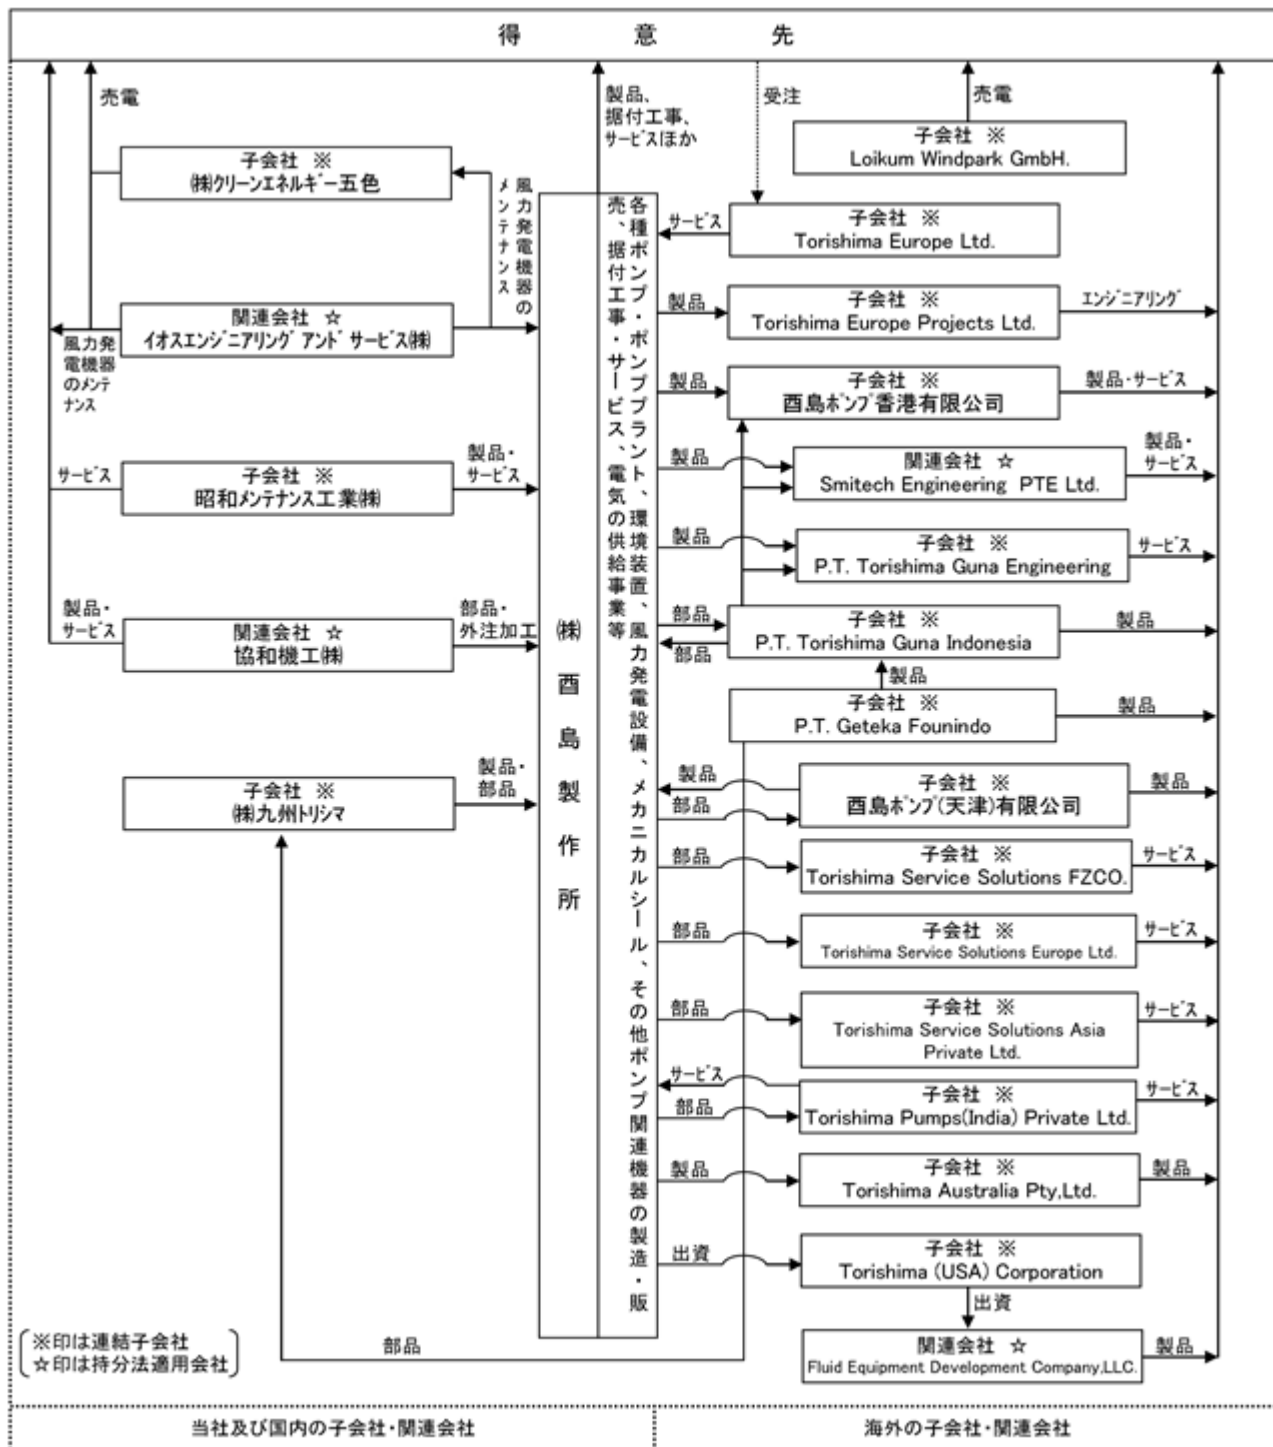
得　意　先

売電

製品、
据付工事、
サービスほか

受注

売電

子会社 ※
㈱クリーンエネルギー五色

風力発電機器のメンテナンス

子会社 ※
Loikum Windpark GmbH.

各種ポンプ・ポンププラント、環境装置、風力発電設備、メカニカルシール、その他ポンプ関連機器の製造・販売、据付工事・サービス、電気の供給事業等

サービス

子会社 ※
Torishima Europe Ltd.

関連会社 ☆
イオスエンジニアリング アンド サービス㈱

製品

子会社 ※
Torishima Europe Projects Ltd.

エンジニアリング

風力発電機器のメンテナンス

製品

子会社 ※
酉島ポンプ香港有限公司

製品・サービス

サービス

子会社 ※
昭和メンテナンス工業㈱

製品・サービス

製品

関連会社 ☆
Smitech Engineering PTE Ltd.

製品・サービス

製品

子会社 ※
P.T. Torishima Guna Engineering

サービス

製品・サービス

関連会社 ☆
協和機工㈱

部品・外注加工

㈱酉島製作所

部品

部品

子会社 ※
P.T. Torishima Guna Indonesia

製品

製品

子会社 ※
P.T. Geteka Founindo

製品

子会社 ※
㈱九州トリシマ

製品・部品

製品

部品

子会社 ※
酉島ポンプ(天津)有限公司

製品

部品

子会社 ※
Torishima Service Solutions FZCO.

サービス

部品

子会社 ※
Torishima Service Solutions Europe Ltd.

サービス

部品

子会社 ※
Torishima Service Solutions Asia Private Ltd.

サービス

サービス

部品

子会社 ※
Torishima Pumps(India) Private Ltd.

サービス

製品

子会社 ※
Torishima Australia Pty,Ltd.

製品

出資

子会社 ※
Torishima (USA) Corporation

出資

※印は連結子会社
☆印は持分法適用会社

部品

関連会社 ☆
Fluid Equipment Development Company,LLC.

製品

当社及び国内の子会社・関連会社

海外の子会社・関連会社